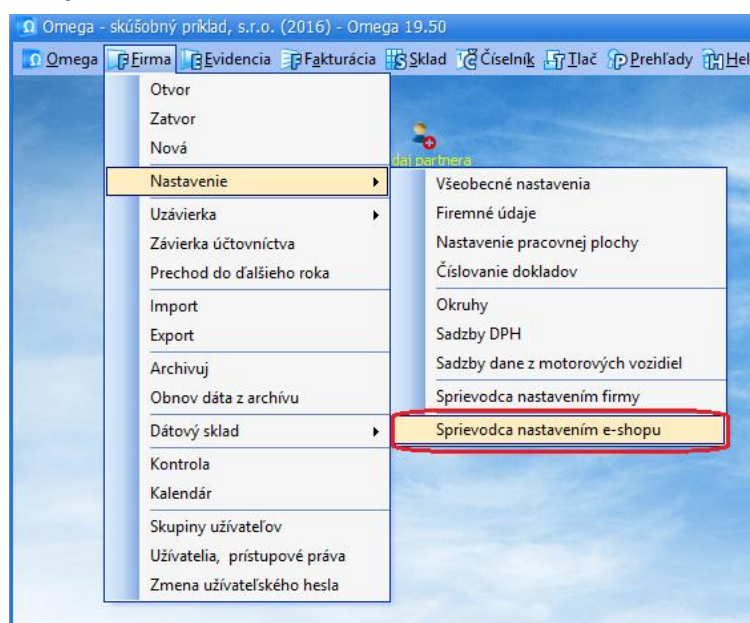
Omega - skúšobný príklad, s.r.o. (2016) - Omega 19.50

Omega Firma Evidencia Fakturácia Sklad Číselník Tlač Prehľady Hel

Otvor
Zatvor
Nová
Nastavenie
Uzávierka
Závierka účtovníctva
Prechod do ďalšieho roka
Import
Export
Archivuj
Obnov dáta z archívu
Dátový sklad
Kontrola
Kalendár
Skupiny užívateľov
Užívatelia, prístupové práva
Zmena užívateľského hesla

daj partnera

Všeobecné nastavenia
Firemné údaje
Nastavenie pracovnej plochy
Číslovanie dokladov
Okruhy
Sadzby DPH
Sadzby dane z motorových vozidiel
Sprievodca nastavením firmy
Sprievodca nastavením e-shopu